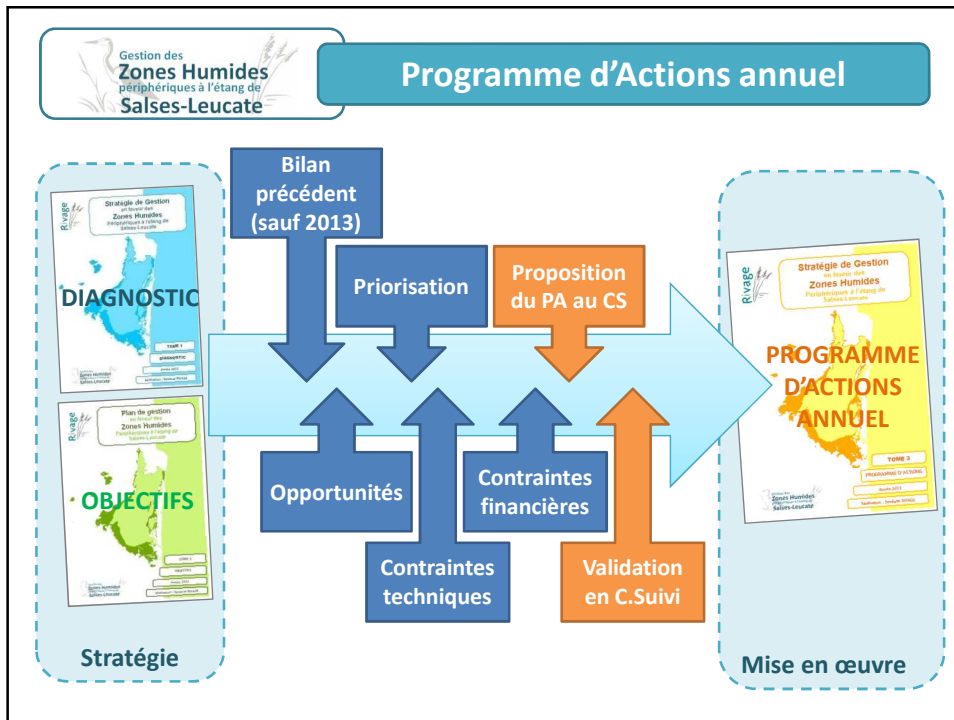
Gestion des
Zones Humides
périphériques à l'étang de
Salses-Leucate

Programme d'Actions annuel

Stratégie de Gestion
en faveur des
Zones Humides
Périphériques à l'étang de
Salses-Leucate

Rivage

DIAGNOSTIC

TOME 1

Plan de gestion
en faveur des
Zones Humides
Périphériques à l'étang de
Salses-Leucate

Rivage

OBJECTIFS

Stratégie

Bilan précédent (sauf 2013)

Priorisation

Proposition du PA au CS

Opportunités

Contraintes techniques

Contraintes financières

Validation en C.Suivi

Stratégie de Gestion
en faveur des
Zones Humides
Périphériques à l'étang de
Salses-Leucate

Rivage

PROGRAMME D'ACTIONS ANNUEL

TOME 3

PROGRAMME D'ACTIONS

Mise en œuvre